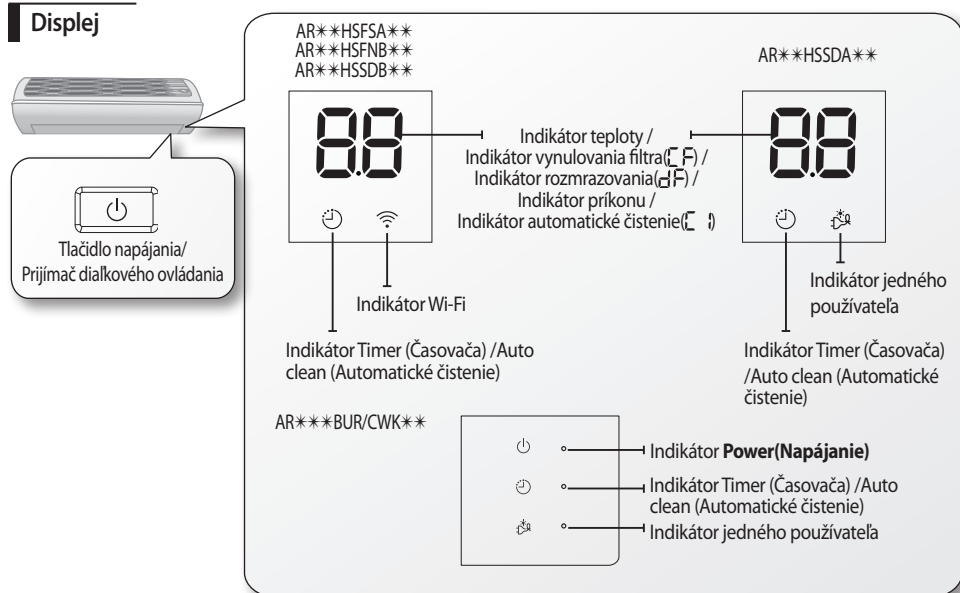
Displej

AR∗∗HSFSA∗∗
AR∗∗HSFNB∗∗
AR∗∗HSSDB∗∗

AR∗∗HSSDA∗∗

Tlačidlo napájania/ Prijímač diaľkového ovládania

Indikátor teploty / Indikátor vynulovania filtra(CF) / Indikátor rozmrazovania(dF) / Indikátor príkonu / Indikátor automatické čistenie(C )

Indikátor Wi-Fi

Indikátor jedného používateľa

Indikátor Timer (Časovača) /Auto clean (Automatické čistenie)

Indikátor Timer (Časovača) /Auto clean (Automatické čistenie)

AR∗∗∗BUR/CWK∗∗

Indikátor **Power(Napájanie)**

Indikátor Timer (Časovača) /Auto clean (Automatické čistenie)

Indikátor jedného používateľa